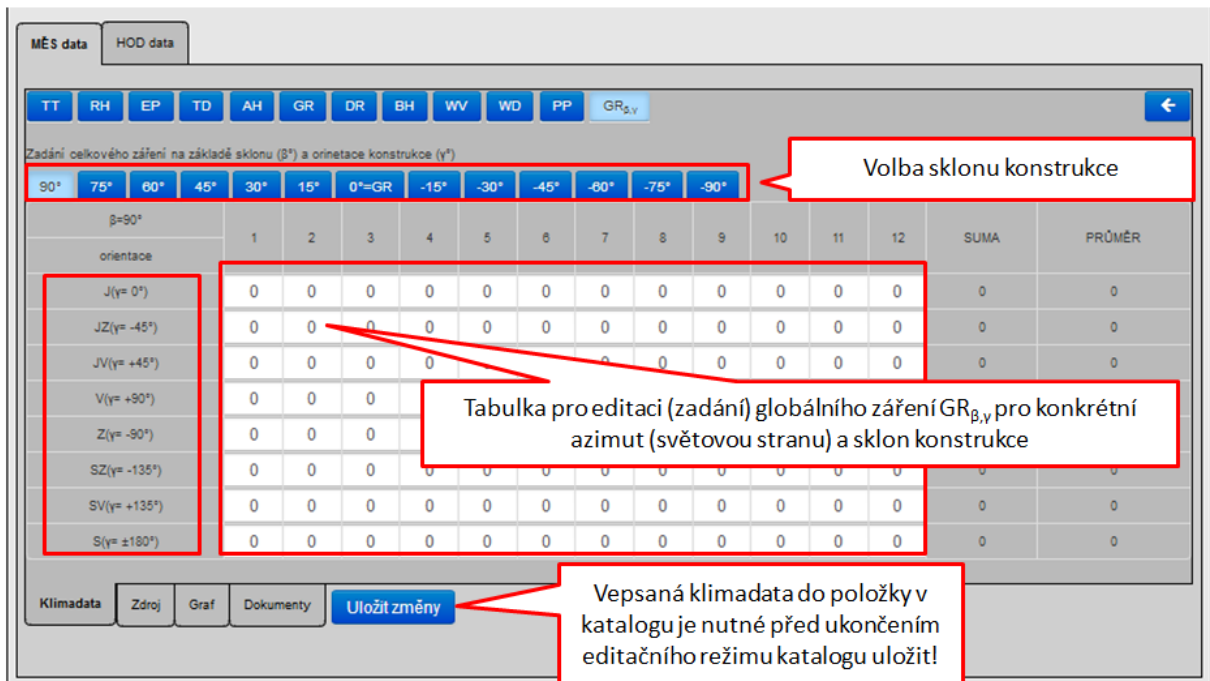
MĚS data | HOD data

TT RH EP TD AH GR DR BH WV WD PP $GR_{\beta,\gamma}$

Zadání celkového záření na základě sklonu (β°) a orinetace konstrukce (γ°)

90° 75° 60° 45° 30° 15° 0°=GR -15° -30° -45° -60° -75° -90°

Volba sklonu konstrukce

| β=90° orientace | 1 | 2 | 3 | 4 | 5 | 6 | 7 | 8 | 9 | 10 | 11 | 12 | SUMA | PRŮMĚR |
|---|---|---|---|---|---|---|---|---|---|---|---|---|---|---|
| J(γ= 0°) | 0 | 0 | 0 | 0 | 0 | 0 | 0 | 0 | 0 | 0 | 0 | 0 | 0 | 0 |
| JZ(γ= -45°) | 0 | 0 | 0 | 0 | 0 | 0 | 0 | 0 | 0 | 0 | 0 | 0 | 0 | 0 |
| JV(γ= +45°) | 0 | 0 | 0 | 0 | | | 0 | 0 | 0 | 0 | 0 | 0 | 0 | 0 |
| V(γ= +90°) | 0 | 0 | 0 | | | | | | | | | | | |
| Z(γ= -90°) | 0 | 0 | 0 | | | | | | | | | | | |
| SZ(γ= -135°) | 0 | 0 | 0 | 0 | 0 | 0 | 0 | 0 | 0 | 0 | 0 | 0 | 0 | 0 |
| SV(γ= +135°) | 0 | 0 | 0 | 0 | 0 | 0 | 0 | 0 | 0 | 0 | 0 | 0 | 0 | 0 |
| S(γ= ±180°) | 0 | 0 | 0 | 0 | 0 | 0 | 0 | 0 | 0 | 0 | 0 | 0 | 0 | 0 |

Tabulka pro editaci (zadání) globálního záření $GR_{\beta,\gamma}$ pro konkrétní azimut (světovou stranu) a sklon konstrukce

Klimadata | Zdroj | Graf | Dokumenty | Uložit změny

Vepsaná klimadata do položky v katalogu je nutné před ukončením editačního režimu katalogu uložit!